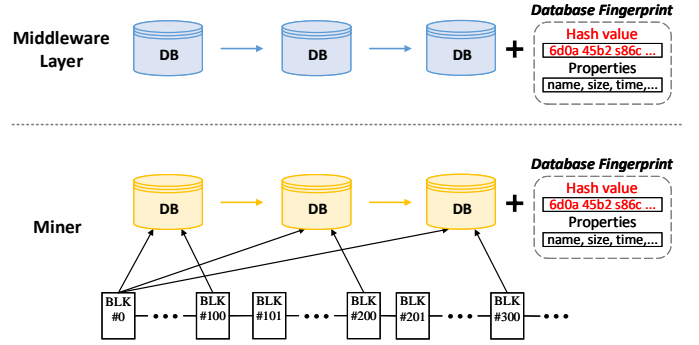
Middleware Layer

DB

DB

DB

+

Database Fingerprint

Hash value

6d0a 45b2 s86c ...

Properties

name, size, time,...

Miner

DB

DB

DB

+

Database Fingerprint

Hash value

6d0a 45b2 s86c ...

Properties

name, size, time,...

BLK #0 ... BLK #100 BLK #101 ... BLK #200 BLK #201 ... BLK #300 ...